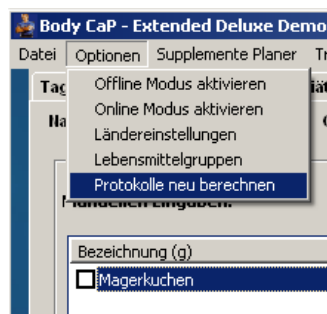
Body CaP - Extended Deluxe Demo

Datei Optionen Supplemente Planer Tr

Tag

Na

Offline Modus aktivieren
Online Modus aktivieren
Ländereinstellungen
Lebensmittelgruppen
Protokolle neu berechnen

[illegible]

Bezeichnung (g)

Magerkuchen